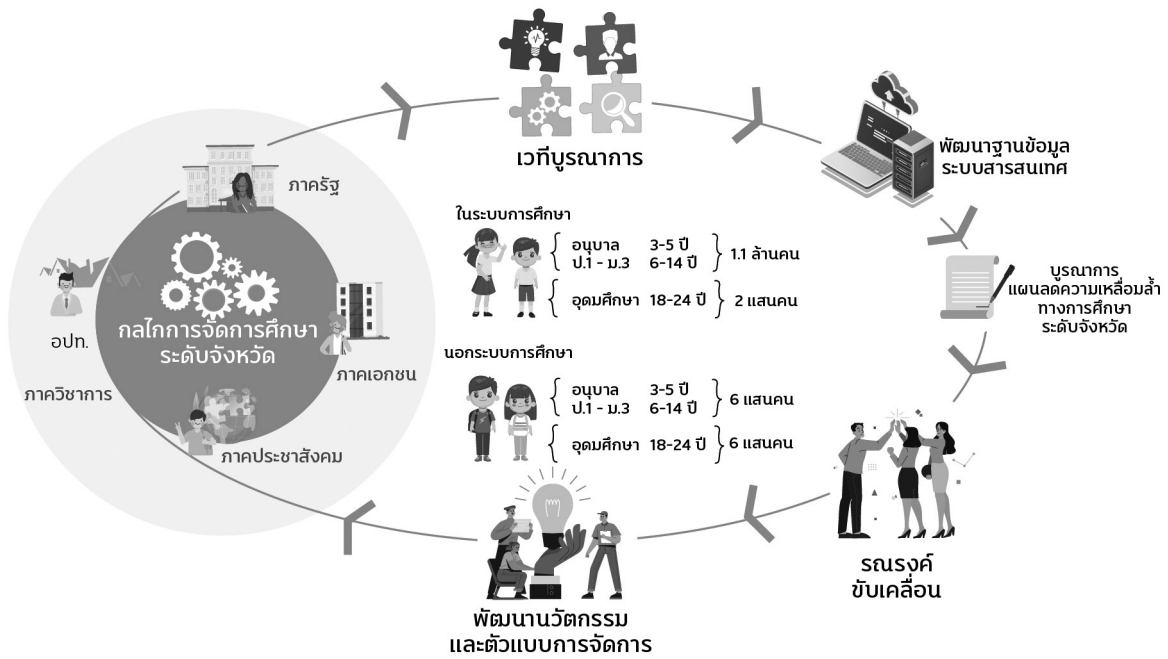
เวทีบูรณาการ

พัฒนาฐานข้อมูล
ระบบสารสนเทศ

ภาครัฐ

อปท.

กลไกการจัดการศึกษา
ระดับจังหวัด

ภาคเอกชน

ภาควิชาการ

ภาคประชาสังคม

ในระบบการศึกษา

อนุบาล 3-5 ปี
ป.1 - ม.3 6-14 ปี
1.1 ล้านคน

อุดมศึกษา 18-24 ปี
2 แสนคน

นอกระบบการศึกษา

อนุบาล 3-5 ปี
ป.1 - ม.3 6-14 ปี
6 แสนคน

อุดมศึกษา 18-24 ปี
6 แสนคน

บูรณาการ
แผนลดความเหลื่อมล้ำ
ทางการศึกษา
ระดับจังหวัด

รณรงค์
ขับเคลื่อน

พัฒนานวัตกรรม
และตัวแบบการจัดการ